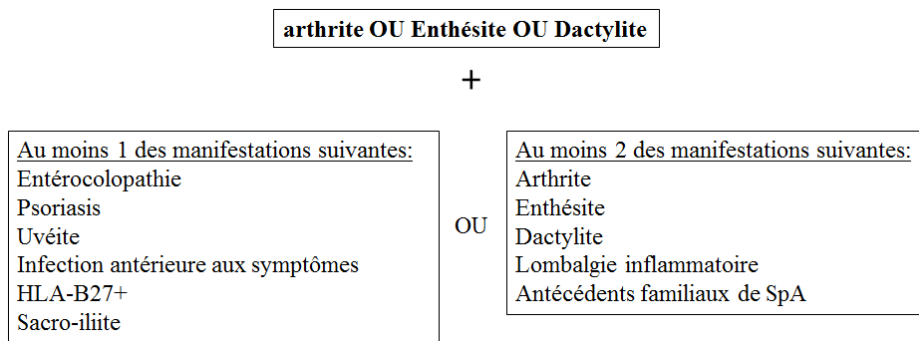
arthrite OU Enthésite OU Dactylite

+

Au moins 1 des manifestations suivantes:
Entérocolopathie
Psoriasis
Uvéite
Infection antérieure aux symptômes
HLA-B27+
Sacro-iliite

OU

Au moins 2 des manifestations suivantes:
Arthrite
Enthésite
Dactylite
Lombalgie inflammatoire
Antécédents familiaux de SpA